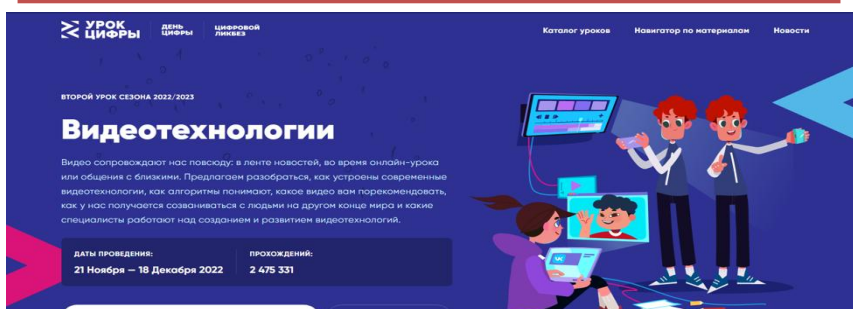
УРОК ЦИФРЫ | ДЕНЬ ЦИФРЫ | ЦИФРОВОЙ ЛИКБЕЗ

Каталог уроков | Навигатор по материалам | Новости

ВТОРОЙ УРОК СЕЗОНА 2022/2023

Видеотехнологии

Видео сопровождают нас повсюду: в ленте новостей, во время онлайн-урока или общения с близкими. Предлагаем разобраться, как устроены современные видеотехнологии, как алгоритмы понимают, какое видео вам порекомендовать, как у нас получается созваниваться с людьми на другом конце мира и какие специалисты работают над созданием и развитием видеотехнологий.

ДАТЫ ПРОВЕДЕНИЯ:
21 Ноября — 18 Декабря 2022

ПРОХОЖДЕНИЙ:
2 475 331